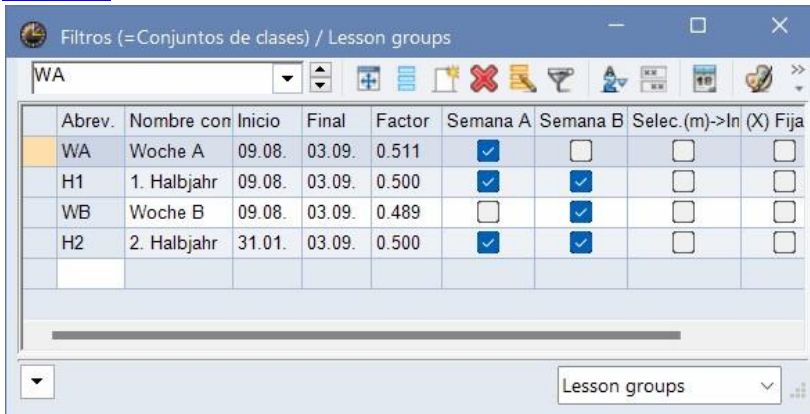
Filtros (=Conjuntos de clases) / Lesson groups

WA

| | Abrev. | Nombre con | Inicio | Final | Factor | Semana A | Semana B | Selec.(m)->In | (X) Fija |
|---|---|---|---|---|---|---|---|---|---|
| | WA | Woche A | 09.08. | 03.09. | 0.511 | ☑ | ☐ | ☐ | ☐ |
| | H1 | 1. Halbjahr | 09.08. | 03.09. | 0.500 | ☑ | ☑ | ☐ | ☐ |
| | WB | Woche B | 09.08. | 03.09. | 0.489 | ☐ | ☑ | ☐ | ☐ |
| | H2 | 2. Halbjahr | 31.01. | 03.09. | 0.500 | ☑ | ☑ | ☐ | ☐ |
| | | | | | | | | | |

Lesson groups